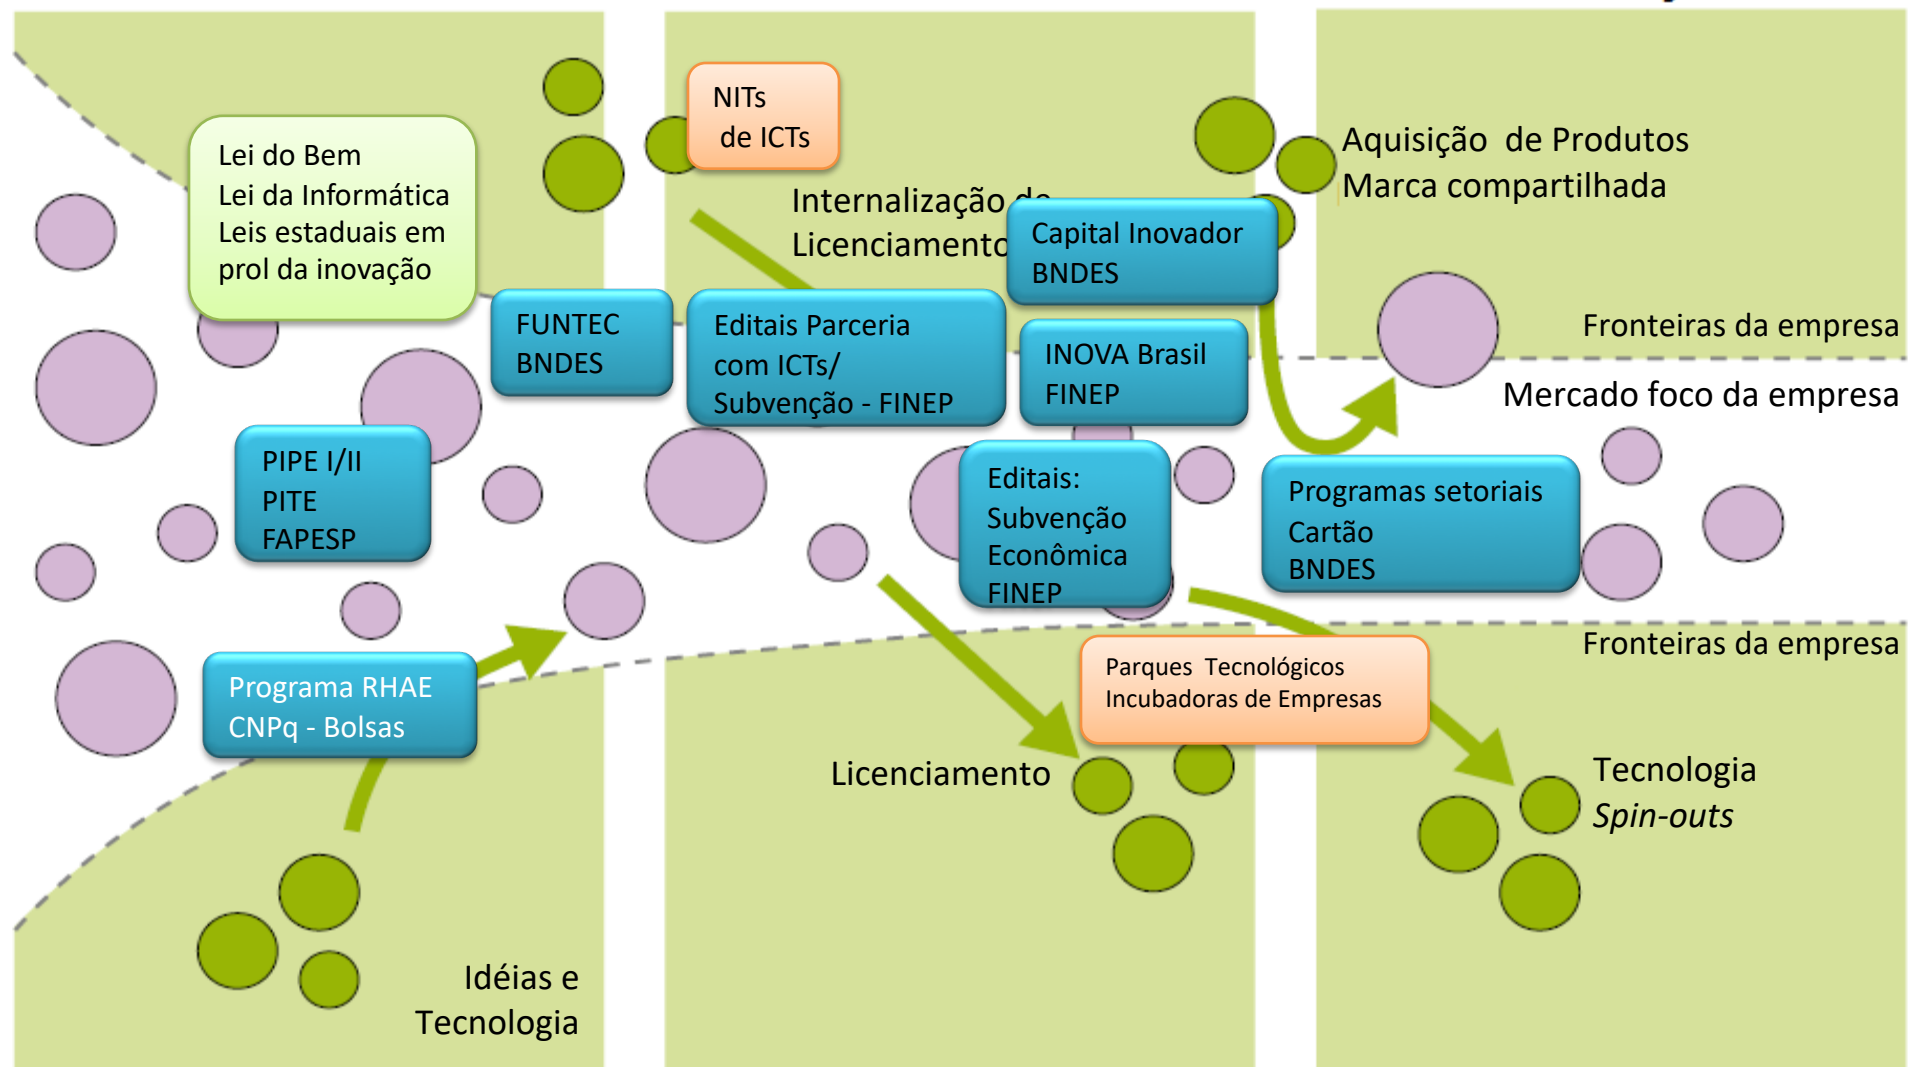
Lei do Bem
Lei da Informática
Leis estaduais em
prol da inovação

NITs
de ICTs

Internalização de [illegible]
Licenciamento

Capital Inovador
BNDES

Aquisição de Produtos
Marca compartilhada

FUNTEC
BNDES

Editais Parceria
com ICTs/
Subvenção - FINEP

INOVA Brasil
FINEP

Fronteiras da empresa

Mercado foco da empresa

PIPE I/II
PITE
FAPESP

Editais:
Subvenção
Econômica
FINEP

Programas setoriais
Cartão
BNDES

Programa RHAE
CNPq - Bolsas

Fronteiras da empresa

Parques Tecnológicos
Incubadoras de Empresas

Licenciamento

Tecnologia
*Spin-outs*

Idéias e
Tecnologia